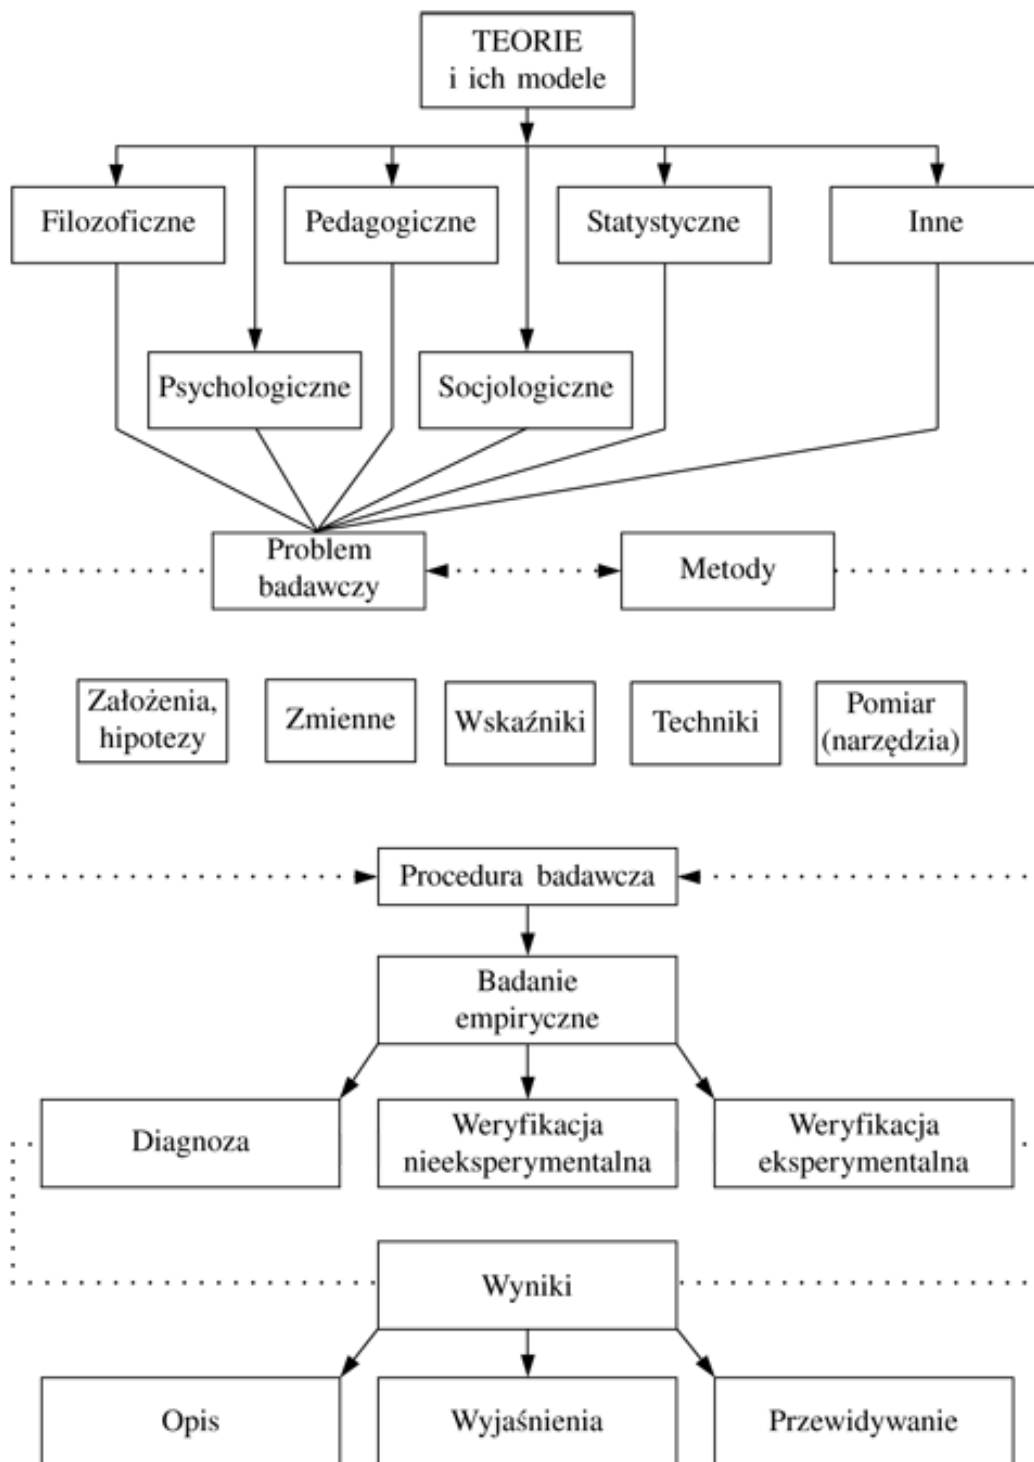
TEORIE
i ich modele

Filozoficzne

Pedagogiczne

Statystyczne

Inne

Psychologiczne

Socjologiczne

Problem badawczy

Metody

Założenia, hipotezy

Zmienne

Wskaźniki

Techniki

Pomiar (narzędzia)

Procedura badawcza

Badanie empiryczne

Diagnoza

Weryfikacja nieeksperymentalna

Weryfikacja eksperymentalna

Wyniki

Opis

Wyjaśnienia

Przewidywanie